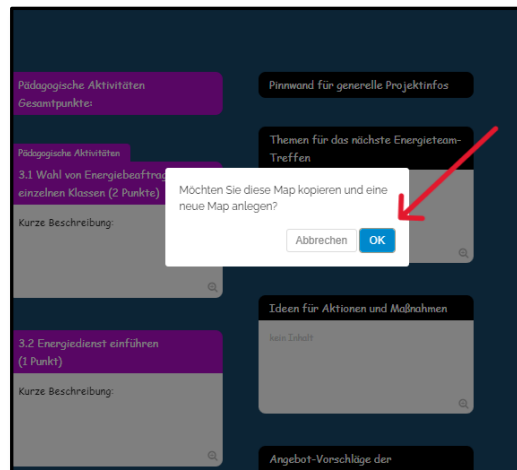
Pädagogische Aktivitäten Gesamtpunkte:

Pädagogische Aktivitäten

3.1 Wahl von Energiebeauftrag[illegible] einzelnen Klassen (2 Punkte)

Kurze Beschreibung:

3.2 Energiedienst einführen (1 Punkt)

Kurze Beschreibung:

Pinnwand für generelle Projektinfos

Themen für das nächste Energieteam-Treffen

Ideen für Aktionen und Maßnahmen

kein Inhalt

Angebot-Vorschläge der

Möchten Sie diese Map kopieren und eine neue Map anlegen?

Abbrechen

OK